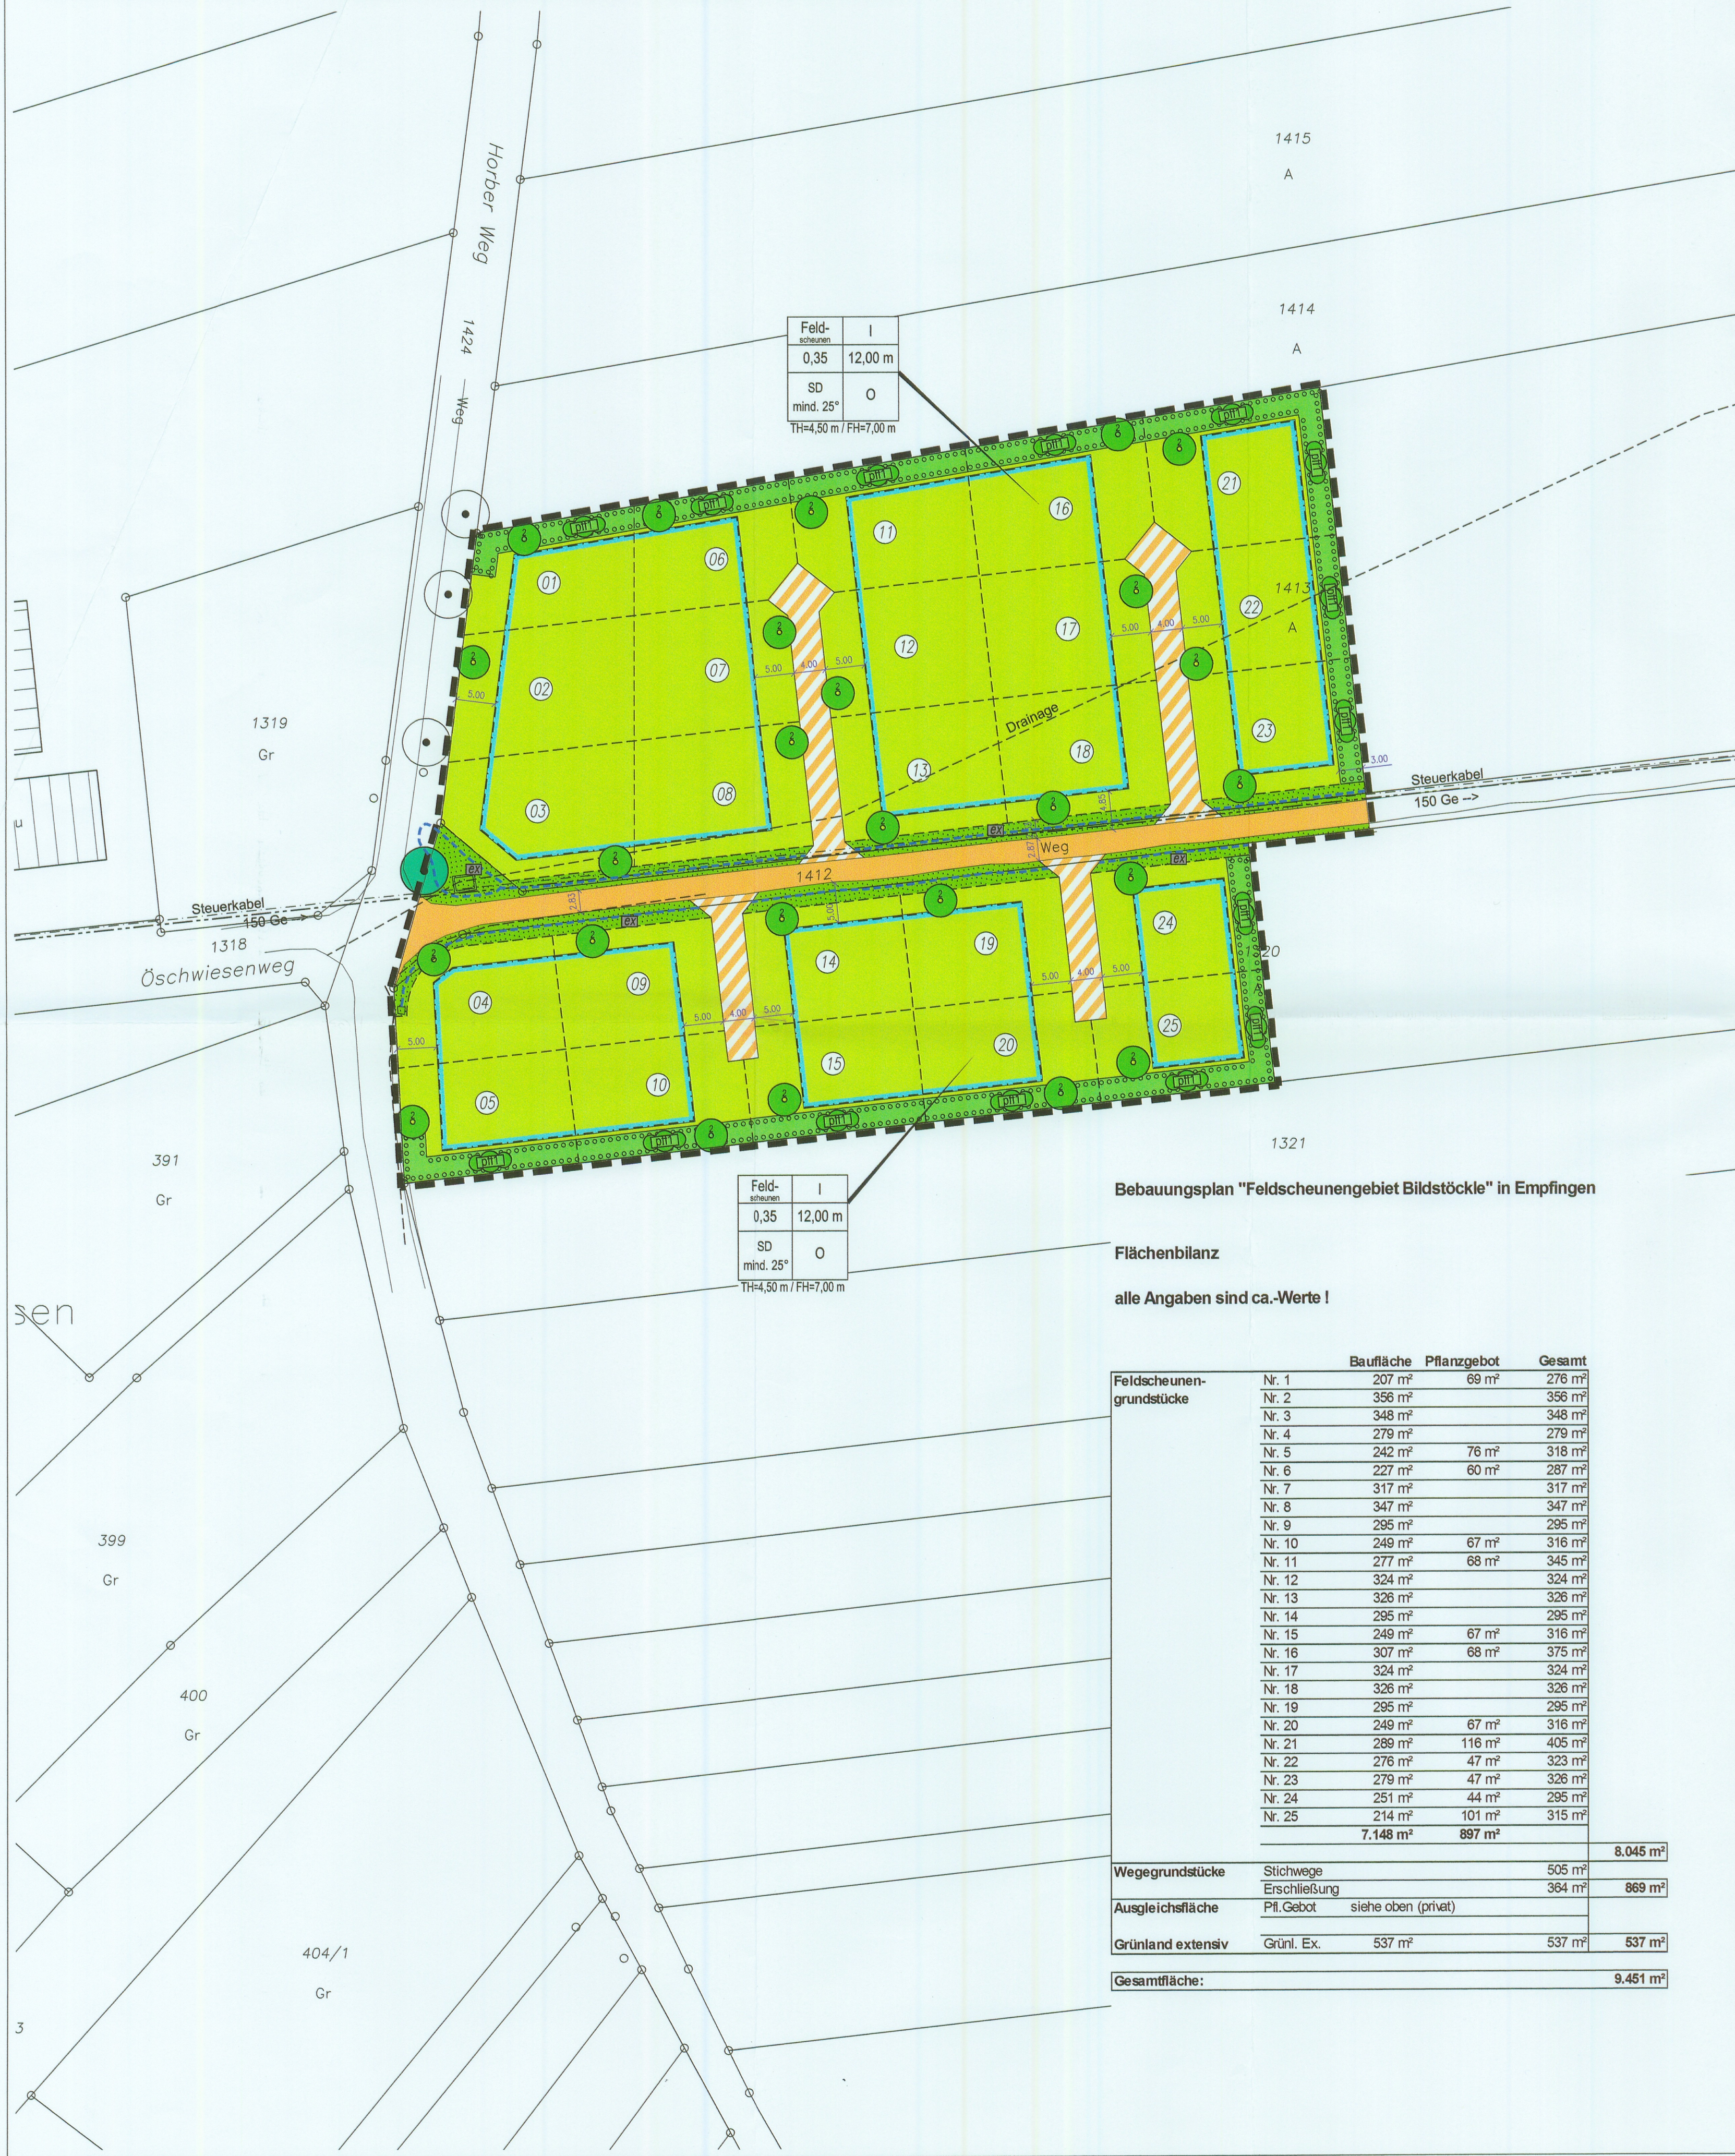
1415
A

Horber Weg

1424
Weg

1414
A

| Feld-scheunen | I |
|---|---|
| 0,35 | 12,00 m |
| SD mind. 25° | O |

TH=4,50 m / FH=7,00 m

01 02 03 06 07 08 11 12 13 16 17 18 21 22 23

1413
A

Drainage

5.00 4.00 5.00

3.00

Steuerkabel
150 Ge -->

1319
Gr

1412
Weg

Steuerkabel
150 Ge

1318
Öschwiesenweg

04 05 09 10 14 15 19 20 24 25

20

1321

391
Gr

| Feld-scheunen | I |
|---|---|
| 0,35 | 12,00 m |
| SD mind. 25° | O |

TH=4,50 m / FH=7,00 m

sen

Bebauungsplan "Feldscheunengebiet Bildstöckle" in Empfingen

Flächenbilanz

alle Angaben sind ca.-Werte !

| | | Baufläche | Pflanzgebot | Gesamt | |
|---|---|---|---|---|---|
| Feldscheunen-grundstücke | Nr. 1 | 207 m² | 69 m² | 276 m² | |
| | Nr. 2 | 356 m² | | 356 m² | |
| | Nr. 3 | 348 m² | | 348 m² | |
| | Nr. 4 | 279 m² | | 279 m² | |
| | Nr. 5 | 242 m² | 76 m² | 318 m² | |
| | Nr. 6 | 227 m² | 60 m² | 287 m² | |
| | Nr. 7 | 317 m² | | 317 m² | |
| | Nr. 8 | 347 m² | | 347 m² | |
| | Nr. 9 | 295 m² | | 295 m² | |
| | Nr. 10 | 249 m² | 67 m² | 316 m² | |
| | Nr. 11 | 277 m² | 68 m² | 345 m² | |
| | Nr. 12 | 324 m² | | 324 m² | |
| | Nr. 13 | 326 m² | | 326 m² | |
| | Nr. 14 | 295 m² | | 295 m² | |
| | Nr. 15 | 249 m² | 67 m² | 316 m² | |
| | Nr. 16 | 307 m² | 68 m² | 375 m² | |
| | Nr. 17 | 324 m² | | 324 m² | |
| | Nr. 18 | 326 m² | | 326 m² | |
| | Nr. 19 | 295 m² | | 295 m² | |
| | Nr. 20 | 249 m² | 67 m² | 316 m² | |
| | Nr. 21 | 289 m² | 116 m² | 405 m² | |
| | Nr. 22 | 276 m² | 47 m² | 323 m² | |
| | Nr. 23 | 279 m² | 47 m² | 326 m² | |
| | Nr. 24 | 251 m² | 44 m² | 295 m² | |
| | Nr. 25 | 214 m² | 101 m² | 315 m² | |
| | | 7.148 m² | 897 m² | | |
| | | | | | 8.045 m² |
| Wegegrundstücke | Stichwege | | | 505 m² | |
| | Erschließung | | | 364 m² | 869 m² |
| Ausgleichsfläche | Pfl.Gebot | siehe oben (privat) | | | |
| Grünland extensiv | Grünl. Ex. | 537 m² | | 537 m² | 537 m² |
| Gesamtfläche: | | | | | 9.451 m² |

399
Gr

400
Gr

404/1
Gr

3